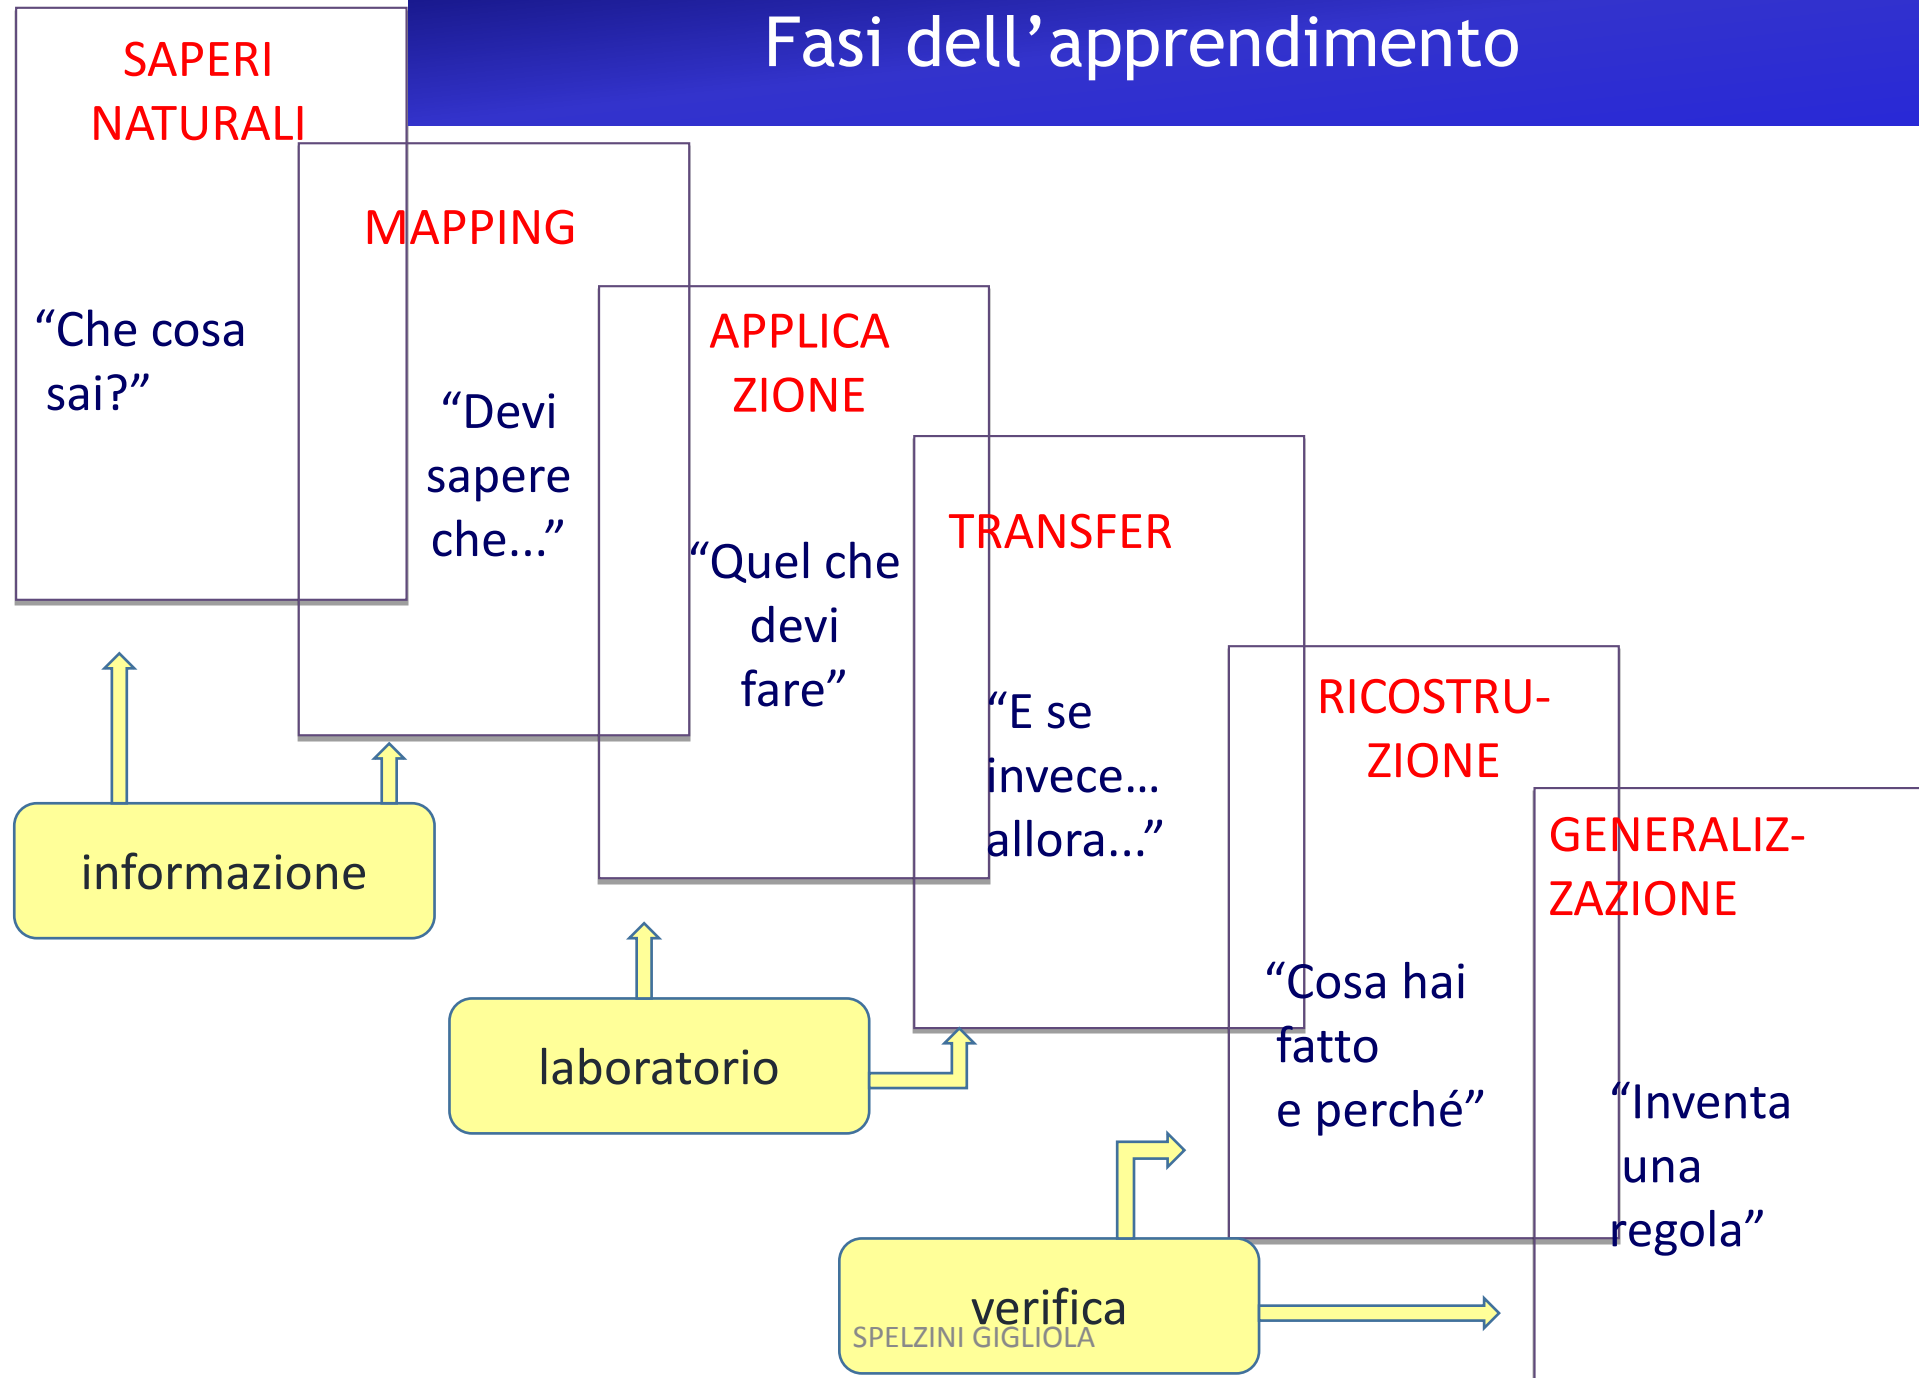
Fasi dell’apprendimento

SAPERI NATURALI

“Che cosa sai?”

MAPPING

“Devi sapere che...”

APPLICA ZIONE

“Quel che devi fare”

TRANSFER

“E se invece... allora...”

RICOSTRU-ZIONE

“Cosa hai fatto e perché”

GENERALIZ-ZAZIONE

“Inventa una regola”

informazione

laboratorio

verifica

SPELZINI GIGLIOLA